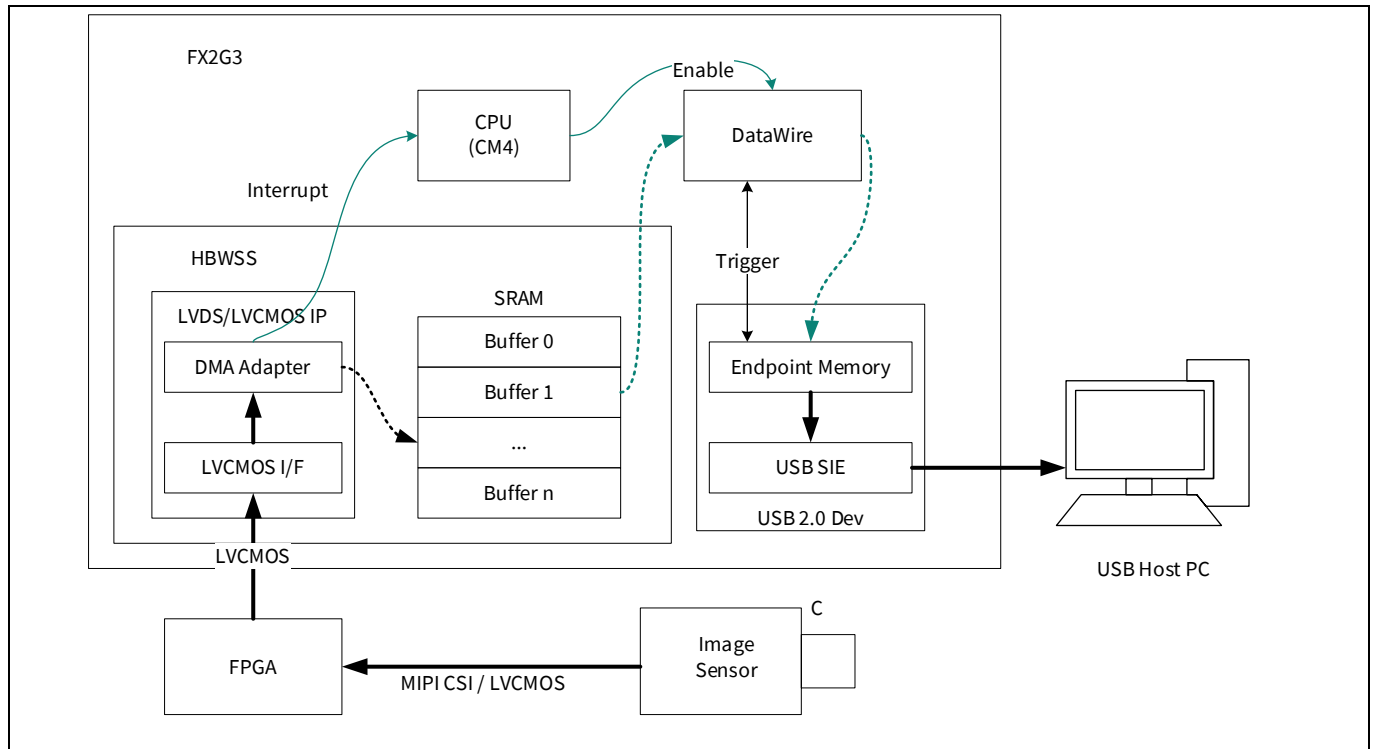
FX2G3

CPU
(CM4)

Enable

DataWire

Interrupt

HBWSS

LVDS/LVCMOS IP

DMA Adapter

LVCMOS I/F

SRAM

Buffer 0

Buffer 1

...

Buffer n

Trigger

Endpoint Memory

USB SIE

USB 2.0 Dev

LVCMOS

USB Host PC

FPGA

MIPI CSI / LVCMOS

Image Sensor

C